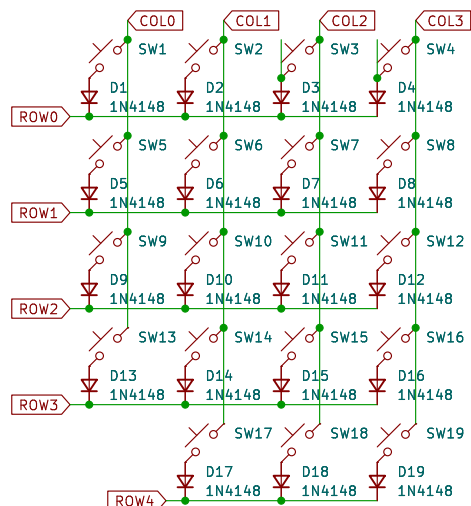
COL0
COL1
COL2
COL3
SW1
SW2
SW3
SW4
D1
1N4148
D2
1N4148
D3
1N4148
D4
1N4148
ROW0
SW5
SW6
SW7
SW8
D5
1N4148
D6
1N4148
D7
1N4148
D8
1N4148
ROW1
SW9
SW10
SW11
SW12
D9
1N4148
D10
1N4148
D11
1N4148
D12
1N4148
ROW2
SW13
SW14
SW15
SW16
D13
1N4148
D14
1N4148
D15
1N4148
D16
1N4148
ROW3
SW17
SW18
SW19
D17
1N4148
D18
1N4148
D19
1N4148
ROW4